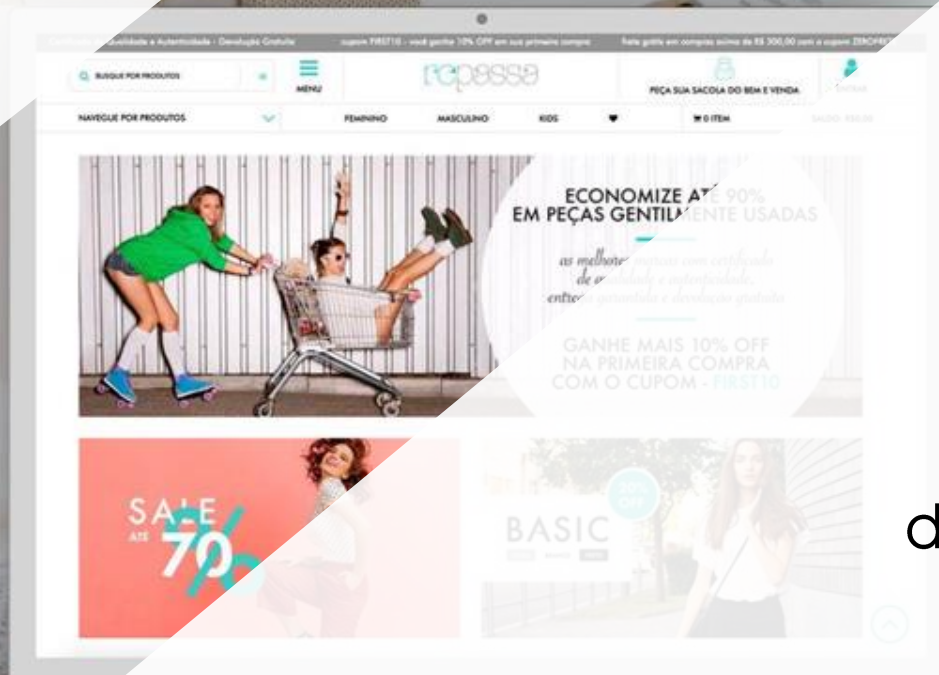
Certificado de Qualidade e Autenticidade - Devolução Gratuita cupom FIRST10 - você ganha 10% OFF em sua primeira compra Frete grátis em compras acima de R$ 300,00 com o cupom ZEROFRETE

BUSQUE POR PRODUTOS

MENU

repassa

PEÇA SUA SACOLA DO BEM E VENDA

Entrar

NAVEGUE POR PRODUTOS

FEMININO

MASCULINO

KIDS

0 ITEM

SALDO: R$0,00

ECONOMIZE ATÉ 90%
EM PEÇAS GENTILMENTE USADAS

as melhores marcas com certificado de qualidade e autenticidade, entrega garantida e devolução gratuita

GANHE MAIS 10% OFF
NA PRIMEIRA COMPRA
COM O CUPOM - FIRST10

SALE
ATÉ
70%

BASIC

d